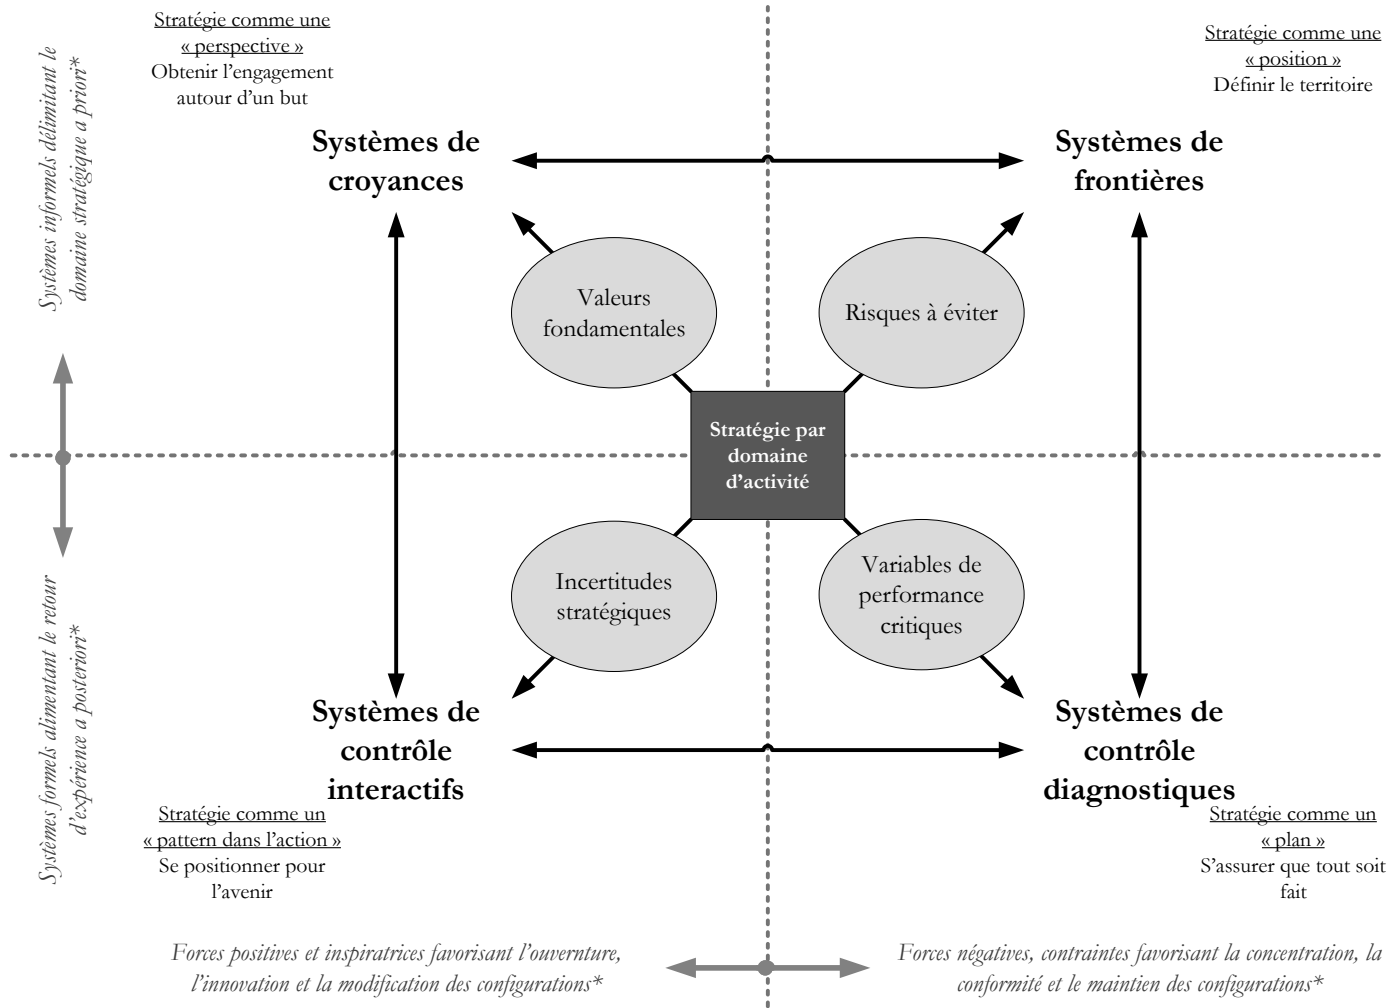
Systèmes informels délimitant le domaine stratégique a priori*

Stratégie comme une « perspective »
Obtenir l'engagement autour d'un but

Stratégie comme une « position »
Définir le territoire

Systèmes de croyances

Systèmes de frontières

Valeurs fondamentales

Risques à éviter

Stratégie par domaine d'activité

Incertitudes stratégiques

Variables de performance critiques

Systèmes formels alimentant le retour d'expérience a posteriori*

Systèmes de contrôle interactifs

Systèmes de contrôle diagnostiques

Stratégie comme un « pattern dans l'action »
Se positionner pour l'avenir

Stratégie comme un « plan »
S'assurer que tout soit fait

Forces positives et inspiratrices favorisant l'ouverture, l'innovation et la modification des configurations*

Forces négatives, contraintes favorisant la concentration, la conformité et le maintien des configurations*